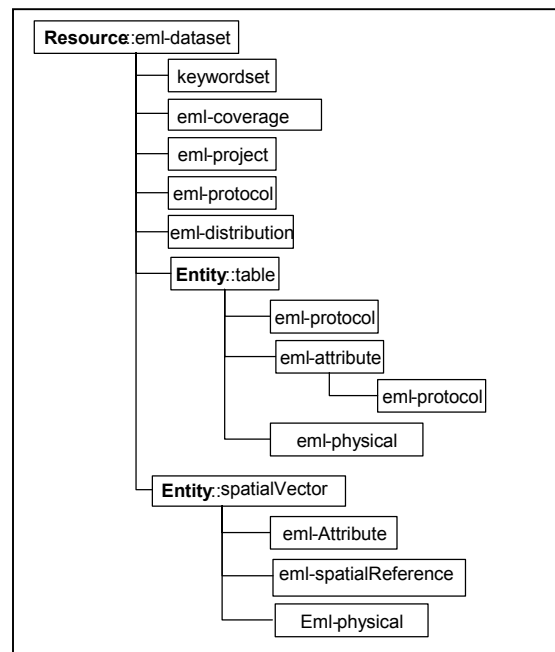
**Resource**:eml-dataset

keywordset

eml-coverage

eml-project

eml-protocol

eml-distribution

**Entity**::table

eml-protocol

eml-attribute

eml-protocol

eml-physical

**Entity**::spatialVector

eml-Attribute

eml-spatialReference

Eml-physical